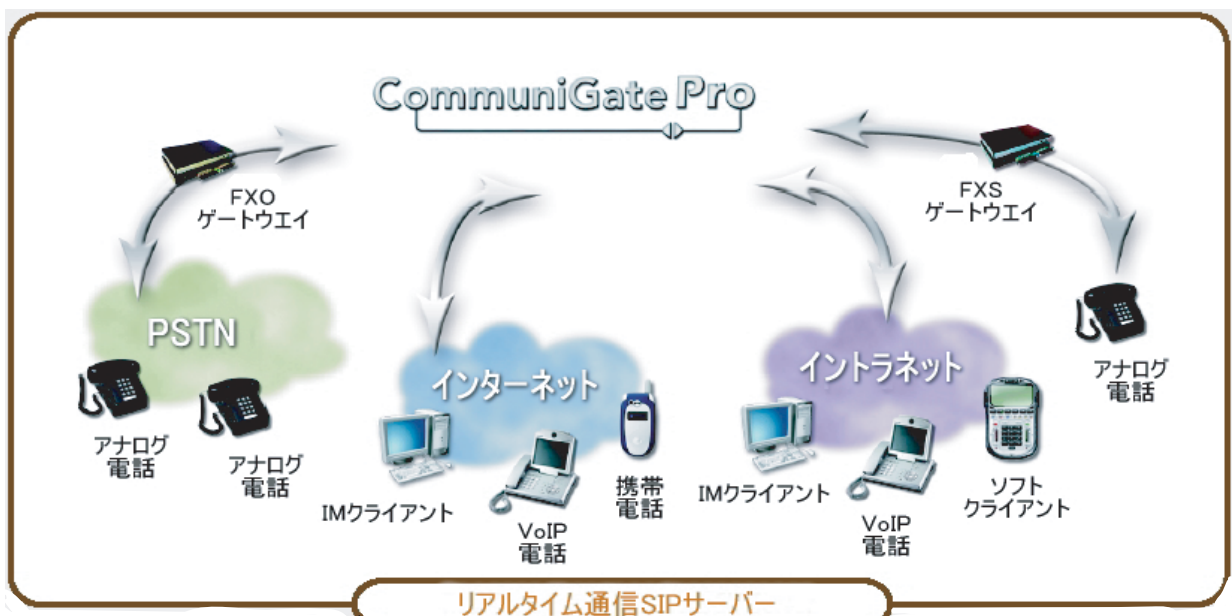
CommuniGate Pro

FXO
ゲートウエイ

FXS
ゲートウエイ

PSTN

インターネット

イントラネット

アナログ
電話

アナログ
電話

アナログ
電話

IMクライアント

VoIP
電話

携帯
電話

IMクライアント

VoIP
電話

ソフト
クライアント

リアルタイム通信SIPサーバー